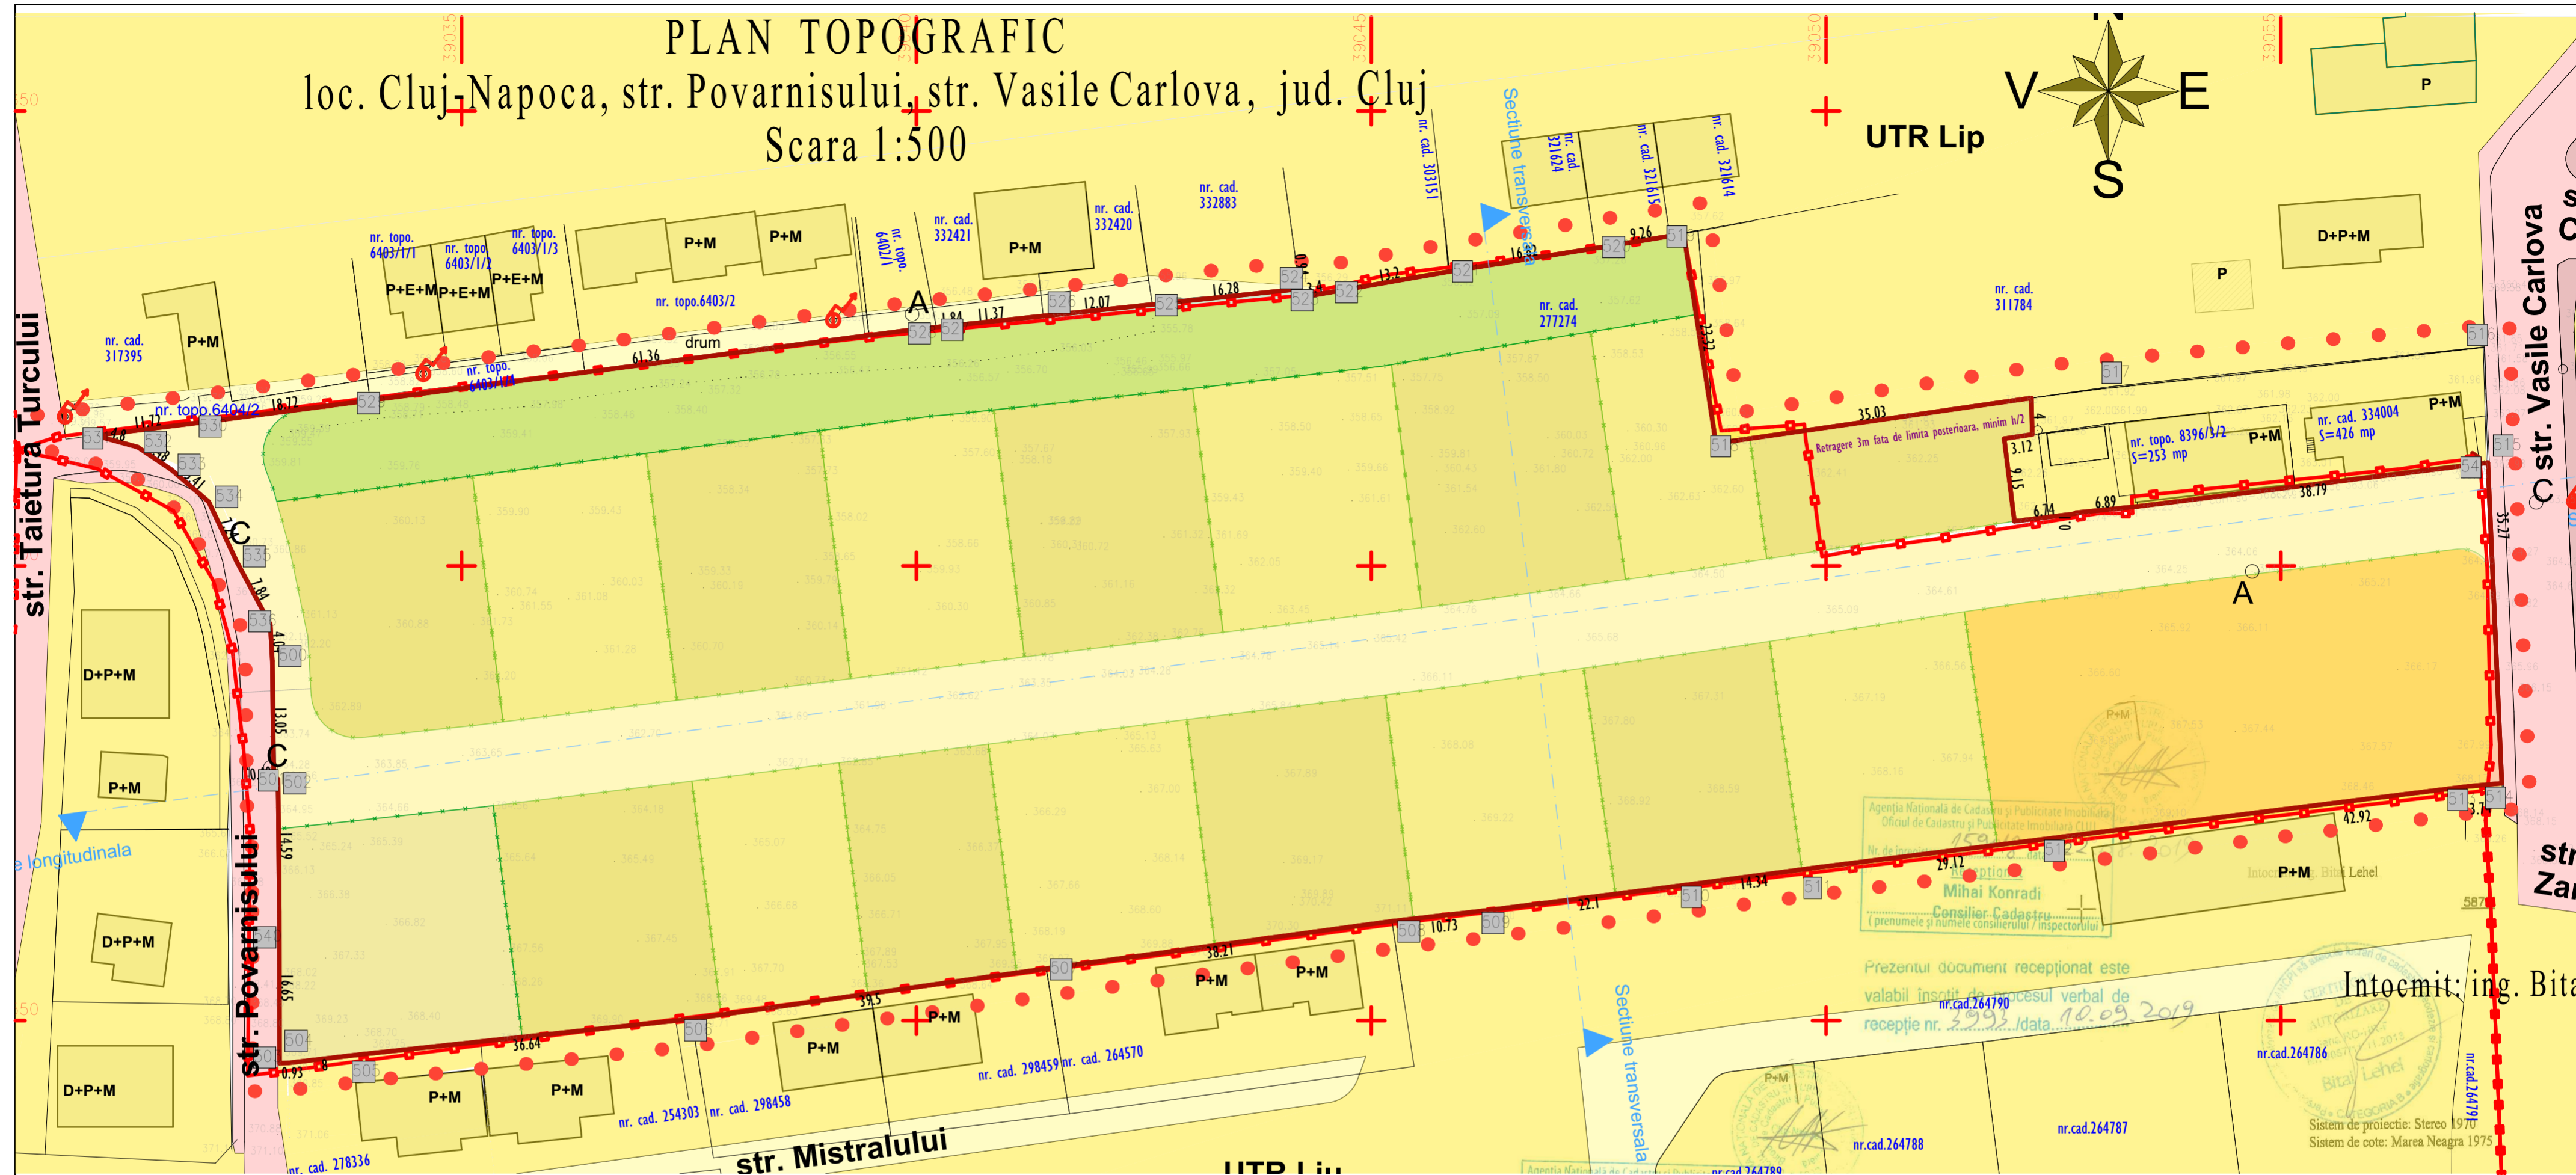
PLAN TOPOGRAFIC
loc. Cluj-Napoca, str. Povarnisului, str. Vasile Carlova, jud. Cluj
Scara 1:500

39035
39040
39045
39050
39055

UTR Lip

N
V
E
S

Sectiune transversala
Sectiune transversala
e longitudinala

str. Taietura Turcului
str. Povarnisului
str. Vasile Carlova
str. Mistralului
str
Zai

nr. cad. 317395
nr. topo. 6403/1/1
nr. topo. 6403/1/2
nr. topo. 6403/1/3
nr. topo. 6403/2
nr. topo. 6403/1/4
nr. topo. 6404/2
nr. topo 6403/1
nr. cad. 332421
nr. cad. 332420
nr. cad. 332883
nr. cad. 303151
nr. cad. 321624
nr. cad. 321615
nr. cad. 321614
nr. cad. 277274
nr. cad. 311784
nr. topo. 8396/3/2 S=253 mp
nr. cad. 334004 S=426 mp
nr. cad. 254303
nr. cad. 298458
nr. cad. 298459
nr. cad. 264570
nr. cad. 278336
nr.cad.264790
nr.cad.264786
nr.cad.264788
nr.cad.264787
nr.cad.264789

P+M
P+E+M
P+E+M
P+E+M
P+M
P+M
P+M
D+P+M
P
P
D+P+M
P+M
D+P+M
P+M
D+P+M
D+P+M
P+M
P+M
P+M
P+M
P+M
P+M
P+M
P+M

drum
A
A
C
C

Retragere 3m fata de limita posterioara, minim h/2

61.36
18.72
11.72
1.84
11.37
12.07
16.28
13.2
16.32
9.26
23.32
35.03
3.12
9.15
6.74
6.89
38.79
35.27
42.92
29.12
14.34
22.1
10.73
38.21
39.5
36.64
0.93
13.05
14.59
16.65
4.04
7.88

Agentia Nationala de Cadastru si Publicitate Imobiliara
Oficiul de Cadastru si Publicitate Imobiliara CLUJ
Nr. de inregistrare 159... data
Receptionat
Mihai Konradi
Consilier Cadastru
(prenumele si numele consilierului / inspectorului)

Prezentul document receptionat este valabil insotit de procesul verbal de receptie nr. 3993 /data 10.09.2019

Intocmit: ing. Bita
Intocmit: ing. Bita Lehel
Bita Lehel

Sistem de proiectie: Stereo 1970
Sistem de cote: Marea Neagra 1975

UTR Liu